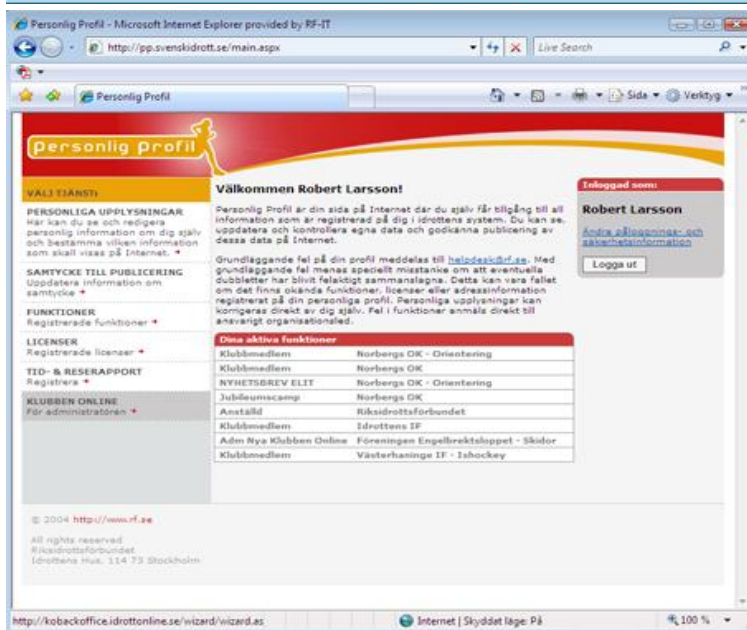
Personlig Profil - Microsoft Internet Explorer provided by RF-IT

http://pp.svenskidrott.se/main.aspx

Live Search

Personlig Profil

Sida ▾ Verktyg ▾

personlig profil

VALJ TJÄNST:

PERSONLIGA UPPLYSNINGAR
Här kan du se och redigera personlig information om dig själv och bestämma vilken information som skall visas på Internet. ▸

SAMTYCKE TILL PUBLICERING
Uppdatera information om samtycke ▸

FUNKTIONER
Registrerade funktioner ▸

LICENSER
Registrerade licenser ▸

TID- & RESERAPPORT
Registrera ▸

KLUBBEN ONLINE
För administratören ▸

Välkommen Robert Larsson!

Personlig Profil är din sida på Internet där du själv får tillgång till all information som är registrerad på dig i idrottens system. Du kan se, uppdatera och kontrollera egna data och godkänna publicering av dessa data på Internet.

Grundläggande fel på din profil meddelas till helpdesk@rf.se. Med grundläggande fel menas speciellt misstanke om att eventuella dubbletter har blivit felaktigt sammanslagna. Detta kan vara fallet om det finns okända funktioner, licenser eller adressinformation registrerat på din personliga profil. Personliga upplysningar kan korrigeras direkt av dig själv. Fel i funktioner anmäls direkt till ansvarigt organisationsled.

| Dina aktiva funktioner | |
|---|---|
| Klubbmedlem | Norbergs OK - Orientering |
| Klubbmedlem | Norbergs OK |
| NYHETSBREV ELIT | Norbergs OK - Orientering |
| Jubileumscamp | Norbergs OK |
| Anställd | Riksidrottsförbundet |
| Klubbmedlem | Idrottens IF |
| Adm Nya Klubben Online | Föreningen Engelbrektsloppet - Skidor |
| Klubbmedlem | Västerhaninge IF - Ishockey |

Inloggad som:

Robert Larsson

Ändra påloggnings- och säkerhetsinformation

Logga ut

© 2004 http://www.rf.se

All rights reserved
Riksidrottsförbundet
Idrottens Hus, 114 73 Stockholm

http://kobackoffice.idrottonline.se/wizard/wizard.as

Internet | Skyddat läge: På

100 %